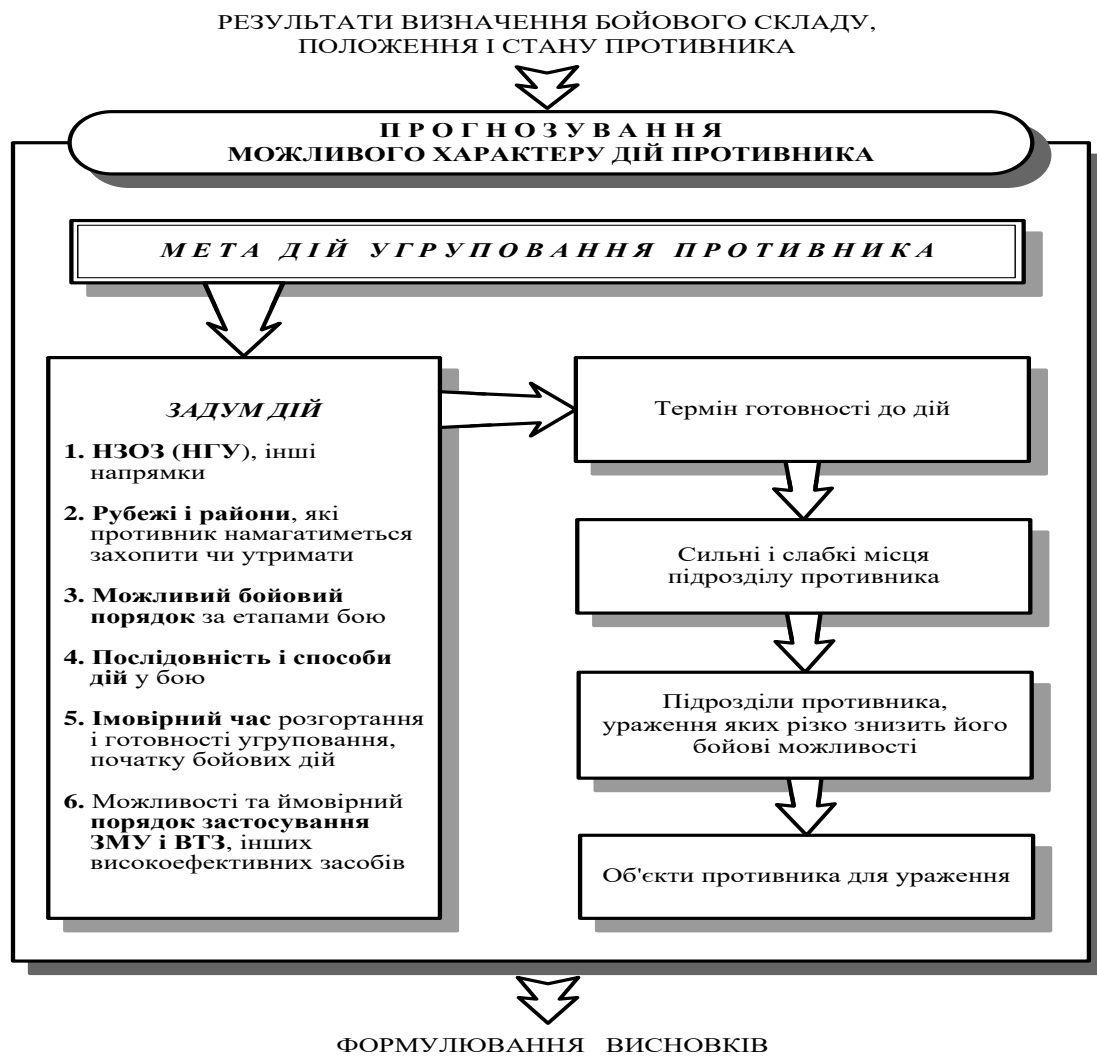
РЕЗУЛЬТАТИ ВИЗНАЧЕННЯ БОЙОВОГО СКЛАДУ, ПОЛОЖЕННЯ І СТАНУ ПРОТИВНИКА

П Р О Г Н О З У В А Н Н Я
МОЖЛИВОГО ХАРАКТЕРУ ДІЙ ПРОТИВНИКА

М Е Т А  Д І Й  У Г Р У П О В А Н Н Я  П Р О Т И В Н И К А

ЗАДУМ ДІЙ

1. НЗОЗ (НГУ), інші напрямки

2. Рубежі і райони, які противник намагатиметься захопити чи утримати

3. Можливий бойовий порядок за етапами бою

4. Послідовність і способи дій у бою

5. Імовірний час розгортання і готовності угруповання, початку бойових дій

6. Можливості та ймовірний порядок застосування ЗМУ і ВТЗ, інших високоефективних засобів

Термін готовності до дій

Сильні і слабкі місця підрозділу противника

Підрозділи противника, ураження яких різко знизить його бойові можливості

Об'єкти противника для ураження

ФОРМУЛЮВАННЯ ВИСНОВКІВ